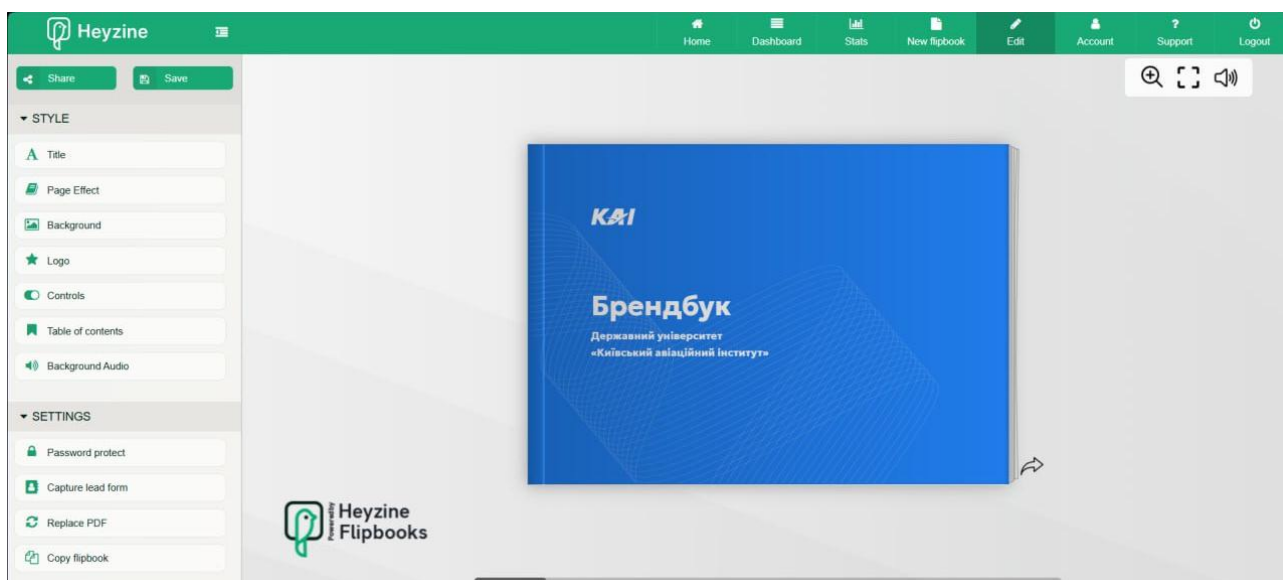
Heyzine

Home Dashboard Stats New flipbook Edit Account Support Logout

Share Save

STYLE

Title

Page Effect

Background

Logo

Controls

Table of contents

Background Audio

SETTINGS

Password protect

Capture lead form

Replace PDF

Copy flipbook

KAI

Брендбук

Державний університет «Київський авіаційний інститут»

Powered by Heyzine Flipbooks